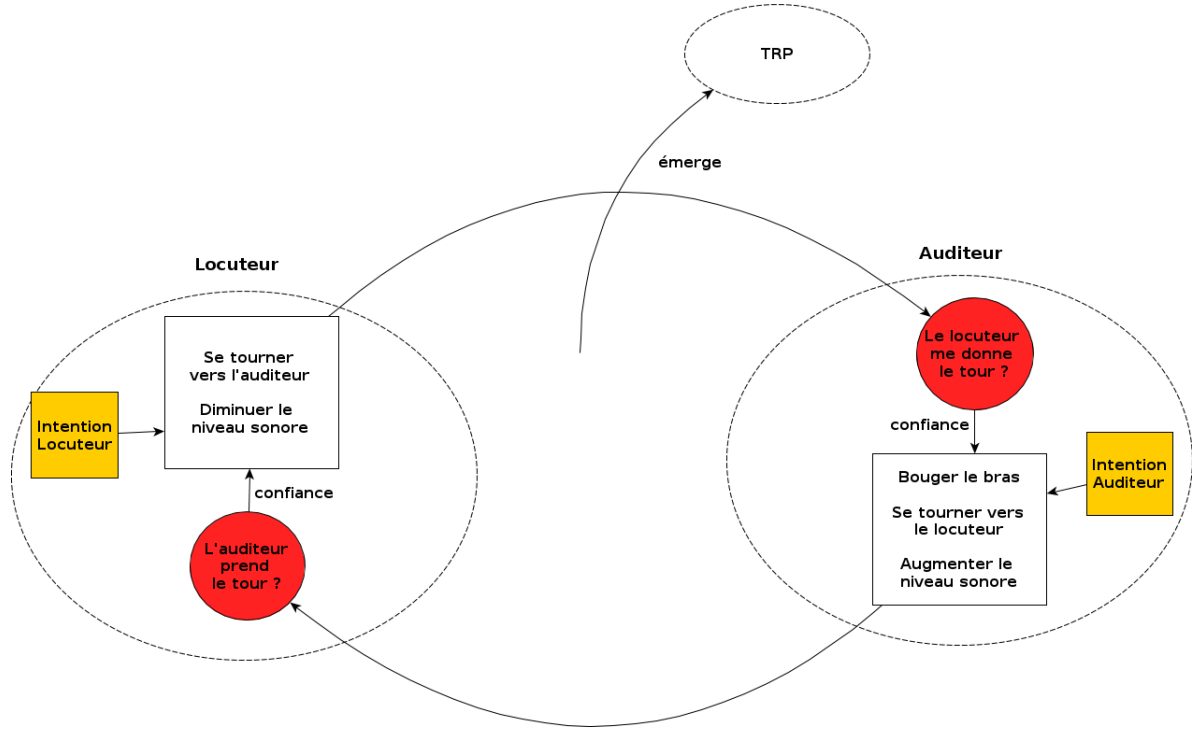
TRP

émerge

Locuteur

Auditeur

Intention Locuteur

Se tourner vers l'auditeur

Diminuer le niveau sonore

confiance

L'auditeur prend le tour ?

Le locuteur me donne le tour ?

confiance

Bouger le bras

Se tourner vers le locuteur

Augmenter le niveau sonore

Intention Auditeur